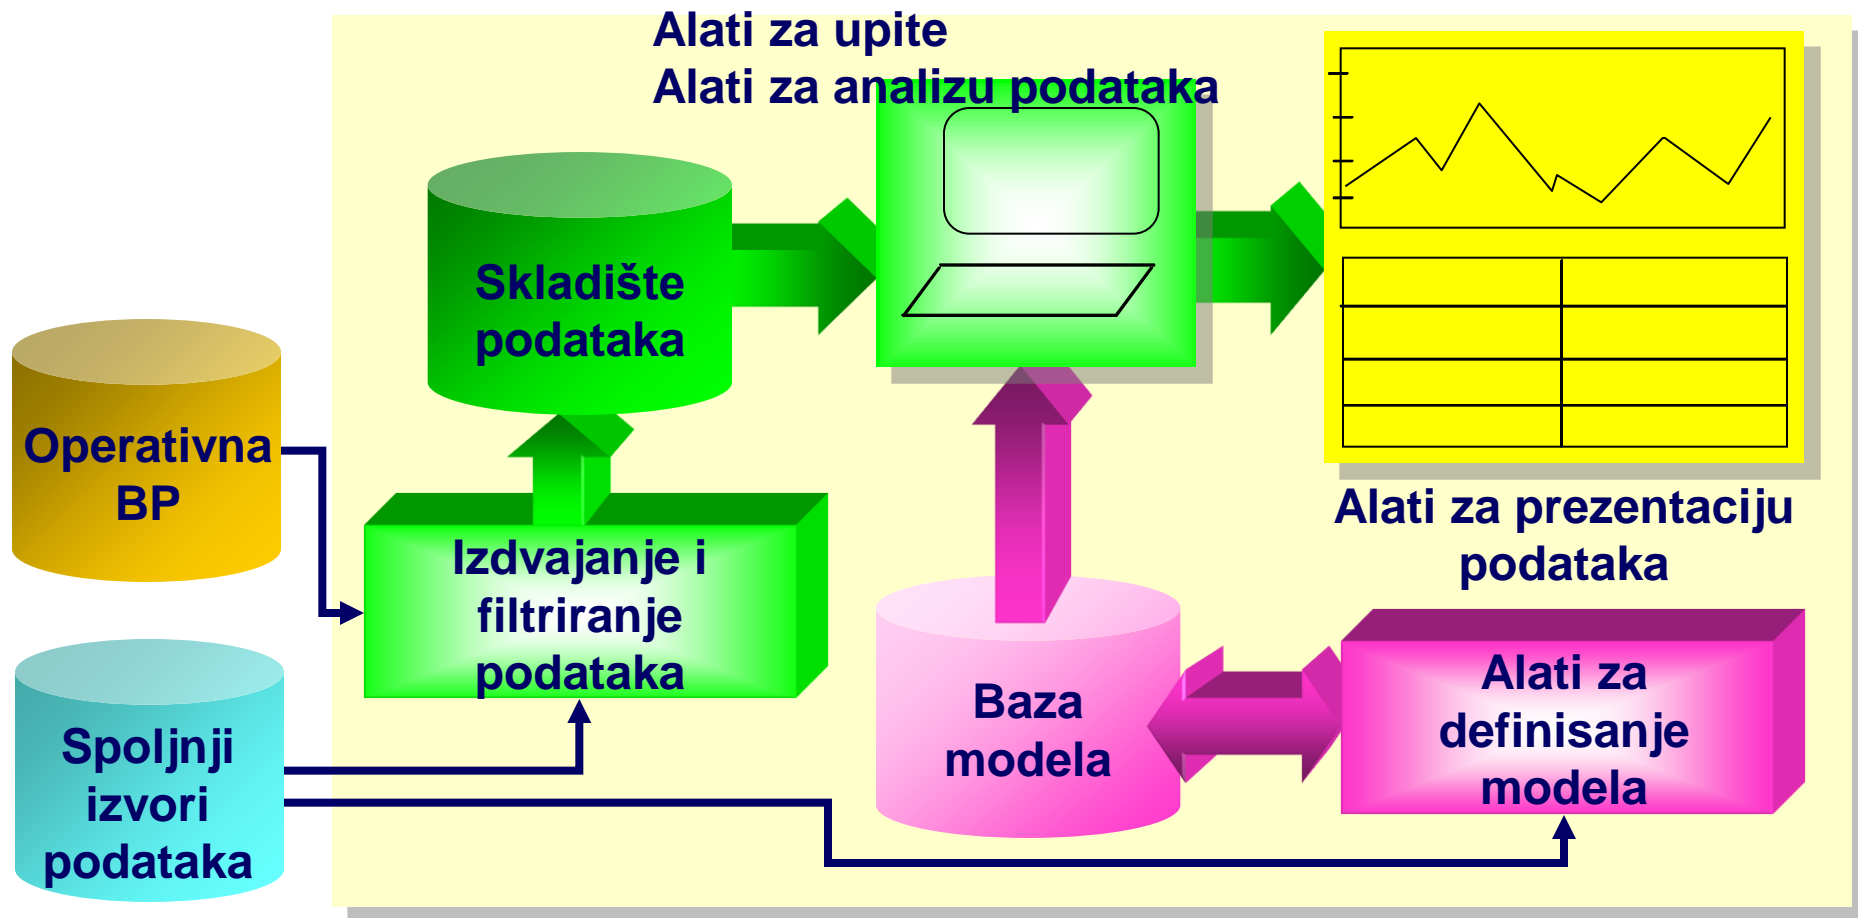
Alati za upite
Alati za analizu podataka

Skladište podataka

Operativna BP

Izdvajanje i filtriranje podataka

Spoljnji izvori podataka

Alati za prezentaciju podataka

Baza modela

Alati za definisanje modela